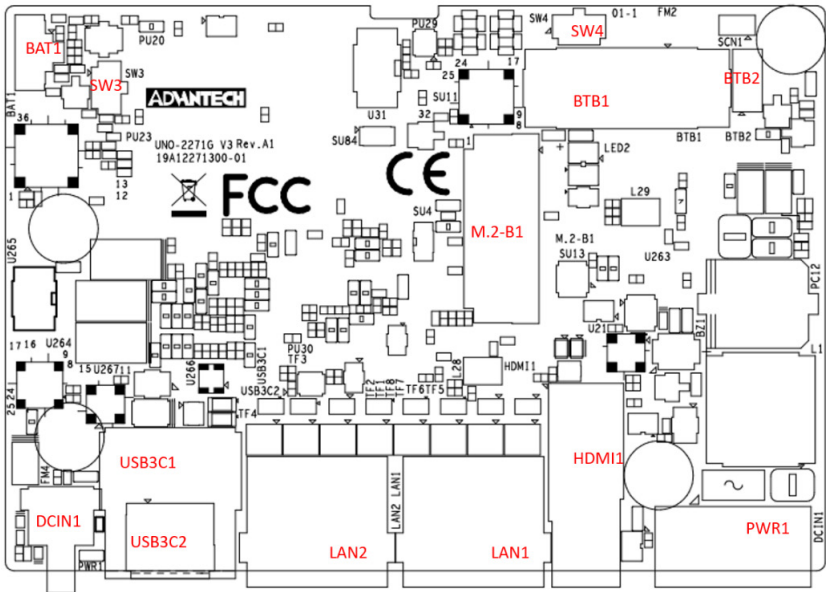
BAT1
PU20
SW3
SW3
BAT1
ADVANTECH
PU23
36
1
13
12
UNO-2271G V3 Rev.A1
19A12271300-01
FCC
U265
PU29
U31
SU84
25
24
17
SU11
32
1
8
9
SW4
SW4
01-1
FM2
SCN1
BTB2
BTB1
BTB1
BTB2
CE
LED2
L29
SU4
M.2-B1
M.2-B1
SU13
U263
PCI2
17
16
9
U264
8
15
U267
11
25
24
U266
PU30
TF3
USB3C1
USB3C2
TF4
TF2
TF8
TF7
TF6
TF5
L28
HDMI1
U21
BZ1
L1
FM4
USB3C1
DCIN1
USB3C2
PWR1
LAN2
LAN1
LAN2
LAN1
HDMI1
PWR1
DCIN1